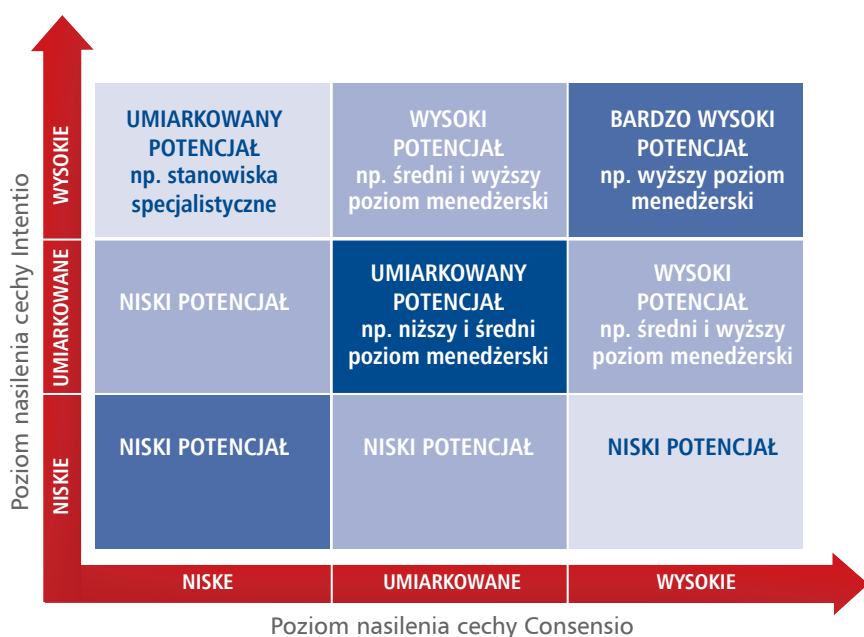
Poziom nasilenia cechy Intentio

| | NISKIE | UMIARKOWANE | WYSOKIE |
|---|---|---|---|
| WYSOKIE | UMIARKOWANY POTENCJAŁ np. stanowiska specjalistyczne | WYSOKI POTENCJAŁ np. średni i wyższy poziom menedżerski | BARDZO WYSOKI POTENCJAŁ np. wyższy poziom menedżerski |
| UMIARKOWANE | NISKI POTENCJAŁ | UMIARKOWANY POTENCJAŁ np. niższy i średni poziom menedżerski | WYSOKI POTENCJAŁ np. średni i wyższy poziom menedżerski |
| NISKIE | NISKI POTENCJAŁ | NISKI POTENCJAŁ | NISKI POTENCJAŁ |

Poziom nasilenia cechy Consensio